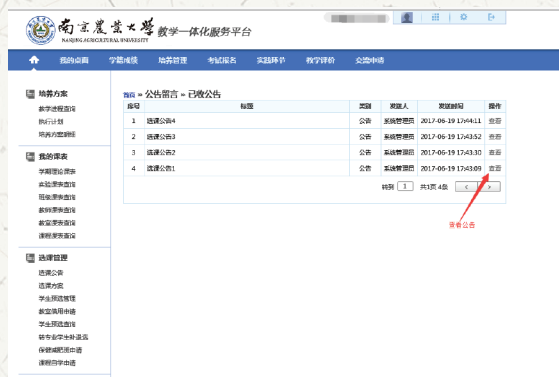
南京农业大学 NANJING AGRICULTURAL UNIVERSITY 教学一体化服务平台

我的桌面 学籍成绩 培养管理 考试报名 实践环节 教学评价 交流申请

培养方案
教学进程查询
执行计划
培养方案删除

我的课表
学期理论课表
实验课表查询
班级课表查询
教师课表查询
教室课表查询
课程课表查询

选课管理
选课公告
选课方案
学生预选管理
教室借用申请
学生预选查询
转专业学生补退选
保研减免申请
课程自学申请

首页 » 公告留言 » 已收公告

| 序号 | 标题 | 类别 | 发送人 | 发送时间 | 操作 |
|---|---|---|---|---|---|
| 1 | 选课公告4 | 公告 | 系统管理员 | 2017-06-19 17:44:11 | 查看 |
| 2 | 选课公告3 | 公告 | 系统管理员 | 2017-06-19 17:43:52 | 查看 |
| 3 | 选课公告2 | 公告 | 系统管理员 | 2017-06-19 17:43:30 | 查看 |
| 4 | 选课公告1 | 公告 | 系统管理员 | 2017-06-19 17:43:09 | 查看 |

转到 1 共1页 4条 < >

查看公告